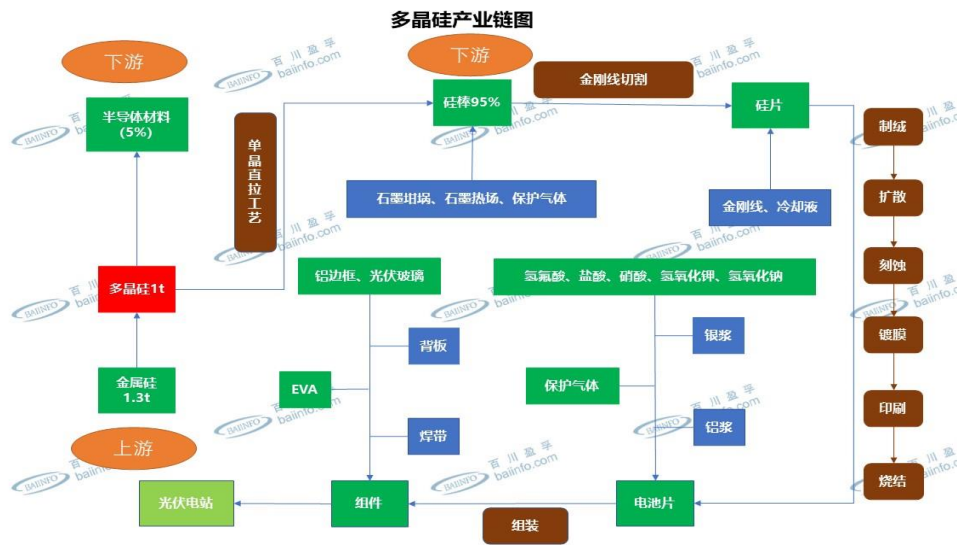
多晶硅产业链图

下游

下游

半导体材料
(5%)

硅棒95%

金刚线切割

硅片

单晶直拉工艺

石墨坩埚、石墨热场、保护气体

金刚线、冷却液

制绒

扩散

刻蚀

镀膜

印刷

烧结

多晶硅1t

铝边框、光伏玻璃

氢氟酸、盐酸、硝酸、氢氧化钾、氢氧化钠

背板

银浆

金属硅
1.3t

EVA

保护气体

铝浆

焊带

上游

光伏电站

组件

电池片

组装

百川盈孚 baiinfo.com BAIINFO